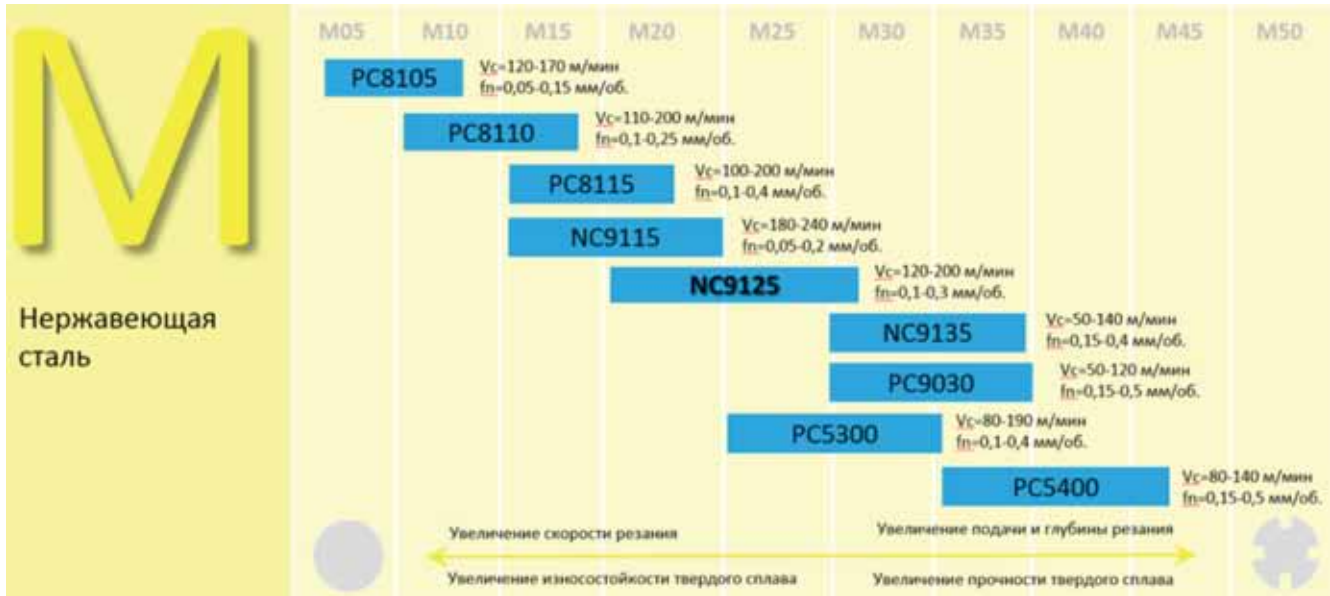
M

Нержавеющая сталь

M05 M10 M15 M20 M25 M30 M35 M40 M45 M50

PC8105 Vc=120-170 м/мин fn=0,05-0,15 мм/об.

PC8110 Vc=110-200 м/мин fn=0,1-0,25 мм/об.

PC8115 Vc=100-200 м/мин fn=0,1-0,4 мм/об.

NC9115 Vc=180-240 м/мин fn=0,05-0,2 мм/об.

NC9125 Vc=120-200 м/мин fn=0,1-0,3 мм/об.

NC9135 Vc=50-140 м/мин fn=0,15-0,4 мм/об.

PC9030 Vc=50-120 м/мин fn=0,15-0,5 мм/об.

PC5300 Vc=80-190 м/мин fn=0,1-0,4 мм/об.

PC5400 Vc=80-140 м/мин fn=0,15-0,5 мм/об.

Увеличение скорости резания

Увеличение подачи и глубины резания

Увеличение износостойкости твердого сплава

Увеличение прочности твердого сплава